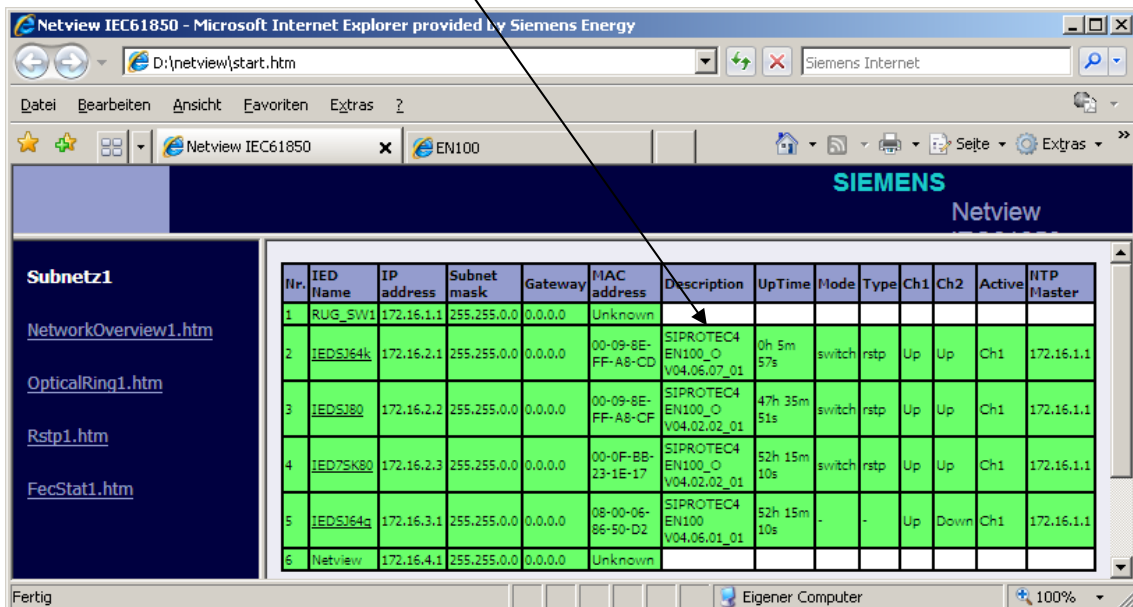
Netview IEC61850 - Microsoft Internet Explorer provided by Siemens Energy

D:\netview\start.htm

Siemens Internet

Datei Bearbeiten Ansicht Favoriten Extras ?

Netview IEC61850 EN100

Seite Extras

SIEMENS
Netview

Subnetz1

NetworkOverview1.htm

OpticalRing1.htm

Rstp1.htm

FecStat1.htm

| Nr. | IED Name | IP address | Subnet mask | Gateway | MAC address | Description | UpTime | Mode | Type | Ch1 | Ch2 | Active | NTP Master |
|---|---|---|---|---|---|---|---|---|---|---|---|---|---|
| 1 | RUG_SW1 | 172.16.1.1 | 255.255.0.0 | 0.0.0.0 | Unknown | | | | | | | | |
| 2 | IED5J64k | 172.16.2.1 | 255.255.0.0 | 0.0.0.0 | 00-09-8E-FF-A8-CD | SIPROTEC4 EN100_O V04.06.07_01 | 0h 5m 57s | switch | rstp | Up | Up | Ch1 | 172.16.1.1 |
| 3 | IED5J80 | 172.16.2.2 | 255.255.0.0 | 0.0.0.0 | 00-09-8E-FF-A8-CF | SIPROTEC4 EN100_O V04.02.02_01 | 47h 35m 51s | switch | rstp | Up | Up | Ch1 | 172.16.1.1 |
| 4 | IED7SK80 | 172.16.2.3 | 255.255.0.0 | 0.0.0.0 | 00-0F-BB-23-1E-17 | SIPROTEC4 EN100_O V04.02.02_01 | 52h 15m 10s | switch | rstp | Up | Up | Ch1 | 172.16.1.1 |
| 5 | IED5J64q | 172.16.3.1 | 255.255.0.0 | 0.0.0.0 | 08-00-06-86-50-D2 | SIPROTEC4 EN100 V04.06.01_01 | 52h 15m 10s | - | - | Up | Down | Ch1 | 172.16.1.1 |
| 6 | Netview | 172.16.4.1 | 255.255.0.0 | 0.0.0.0 | Unknown | | | | | | | | |

Fertig

Eigener Computer

100%